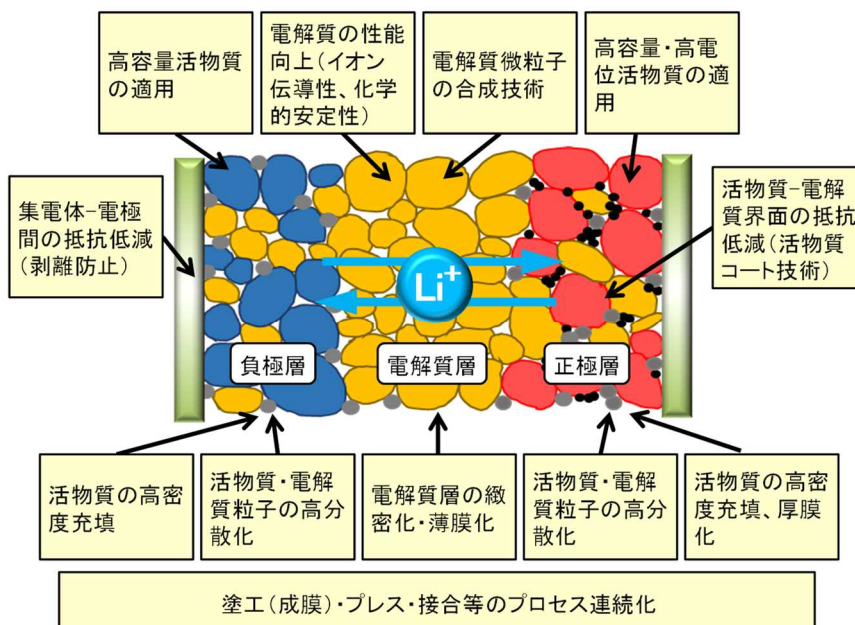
高容量活物質の適用

電解質の性能向上(イオン伝導性、化学的安定性)

電解質微粒子の合成技術

高容量・高電位活物質の適用

集電体−電極間の抵抗低減(剥離防止)

活物質−電解質界面の抵抗低減(活物質コート技術)

$Li^+$

負極層

電解質層

正極層

活物質の高密度充填

活物質・電解質粒子の高分散化

電解質層の緻密化・薄膜化

活物質・電解質粒子の高分散化

活物質の高密度充填、厚膜化

塗工(成膜)・プレス・接合等のプロセス連続化